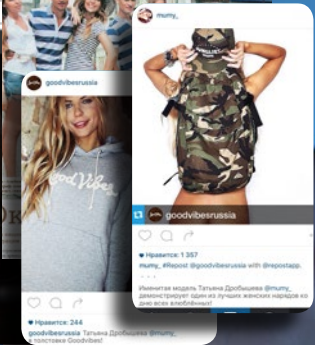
goodvibesrussia

Good Vibes

♥ Нравится: 244

goodvibesrussia Татьяна Дробышева @mumy_ в толстовке Goodvibes!

mumy_

goodvibesrussia

♥ Нравится: 1 357

mumy_ #Repost @goodvibesrussia with @repostapp.

Именитая модель Татьяна Дробышева @mumy_ демонстрирует один из лучших женских нарядов ко дню всех влюбленных!